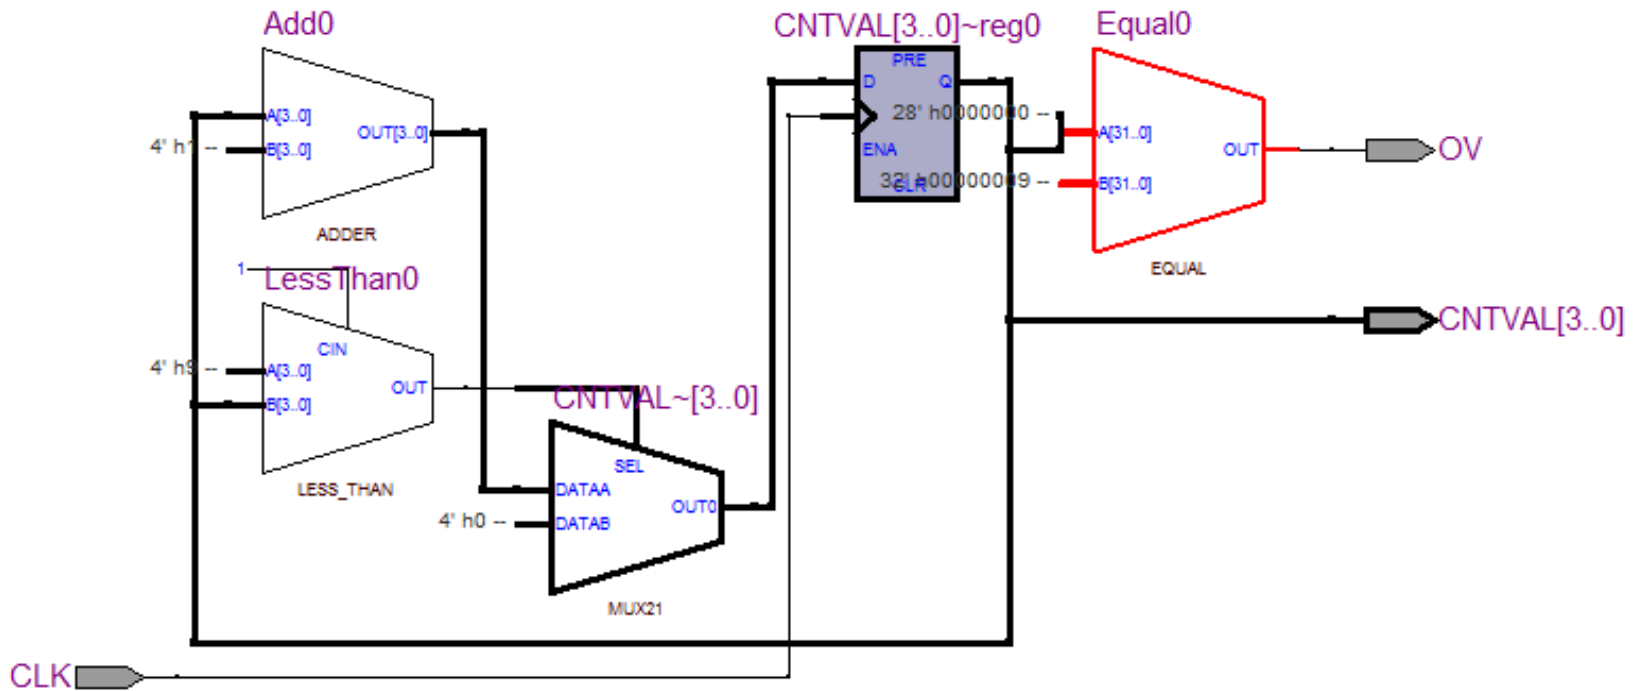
Add0
A[3..0]
4' h1 --
B[3..0]
OUT[3..0]
ADDER

1
LessThan0
CIN
4' h9 --
A[3..0]
B[3..0]
OUT
LESS_THAN

CNTVAL~[3..0]
SEL
DATAA
4' h0 --
DATAB
OUT0
MUX21

CNTVAL[3..0]~reg0
PRE
D
Q
ENA
CLR
28' h0000000 --
32' h00000009 --

Equal0
A[31..0]
B[31..0]
OUT
EQUAL

OV

CNTVAL[3..0]

CLK